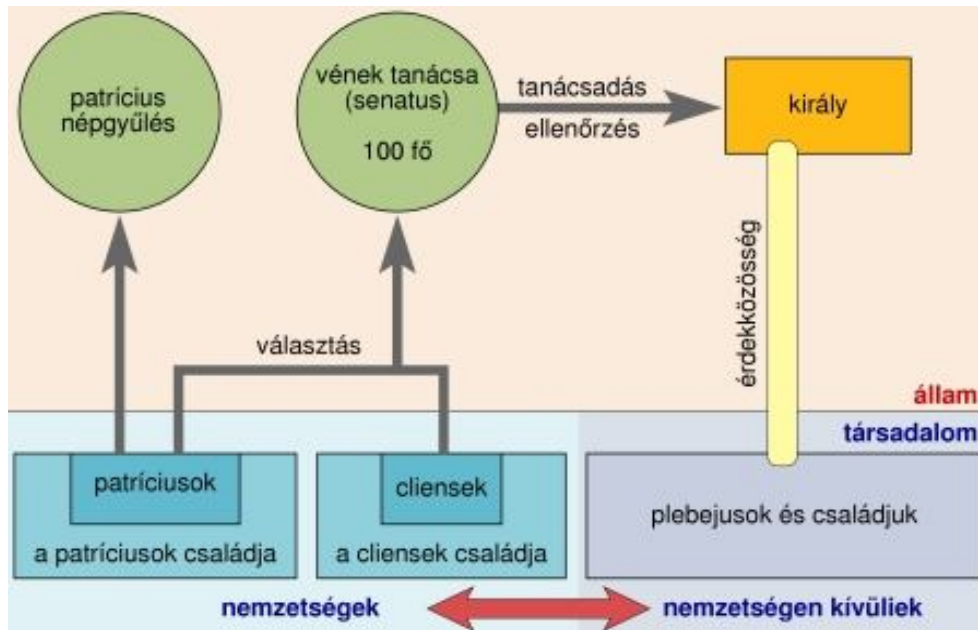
patrícius népgyűlés

vének tanácsa (senatus)

100 fő

tanácsadás

ellenőrzés

király

érdekközösség

választás

állam

társadalom

patríciusok

a patríciusok családja

cliensek

a cliensek családja

plebejusok és családjuk

nemzetségek

nemzetségen kívüliek